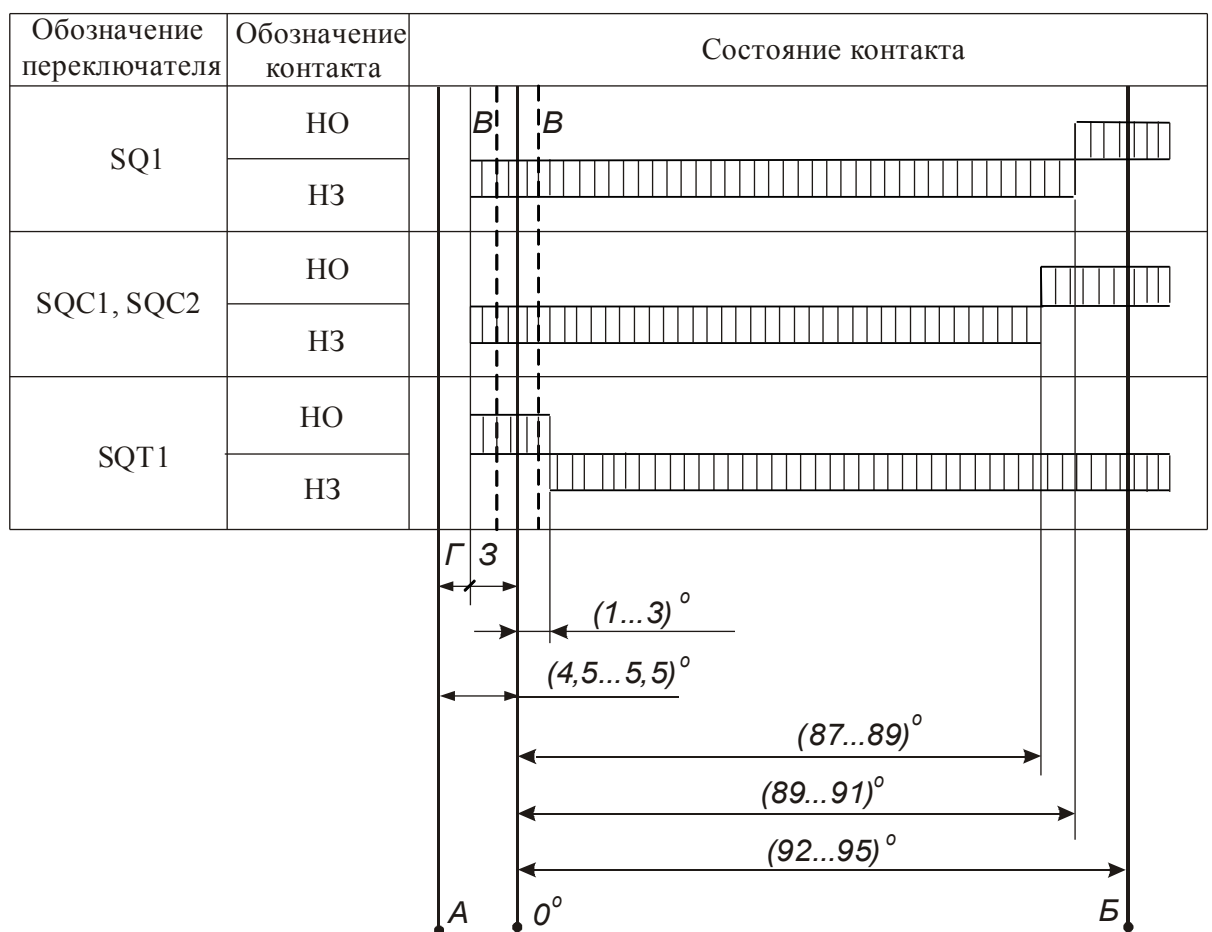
| Обозначение переключателя | Обозначение контакта | Состояние контакта |
|---|---|---|
| SQ1 | НО | В В |
| | НЗ | |
| SQC1, SQC2 | НО | |
| | НЗ | |
| SQT1 | НО | |
| | НЗ | |

Г З

$(1...3)^o$

$(4,5...5,5)^o$

$(87...89)^o$

$(89...91)^o$

$(92...95)^o$

А $0^o$ Б